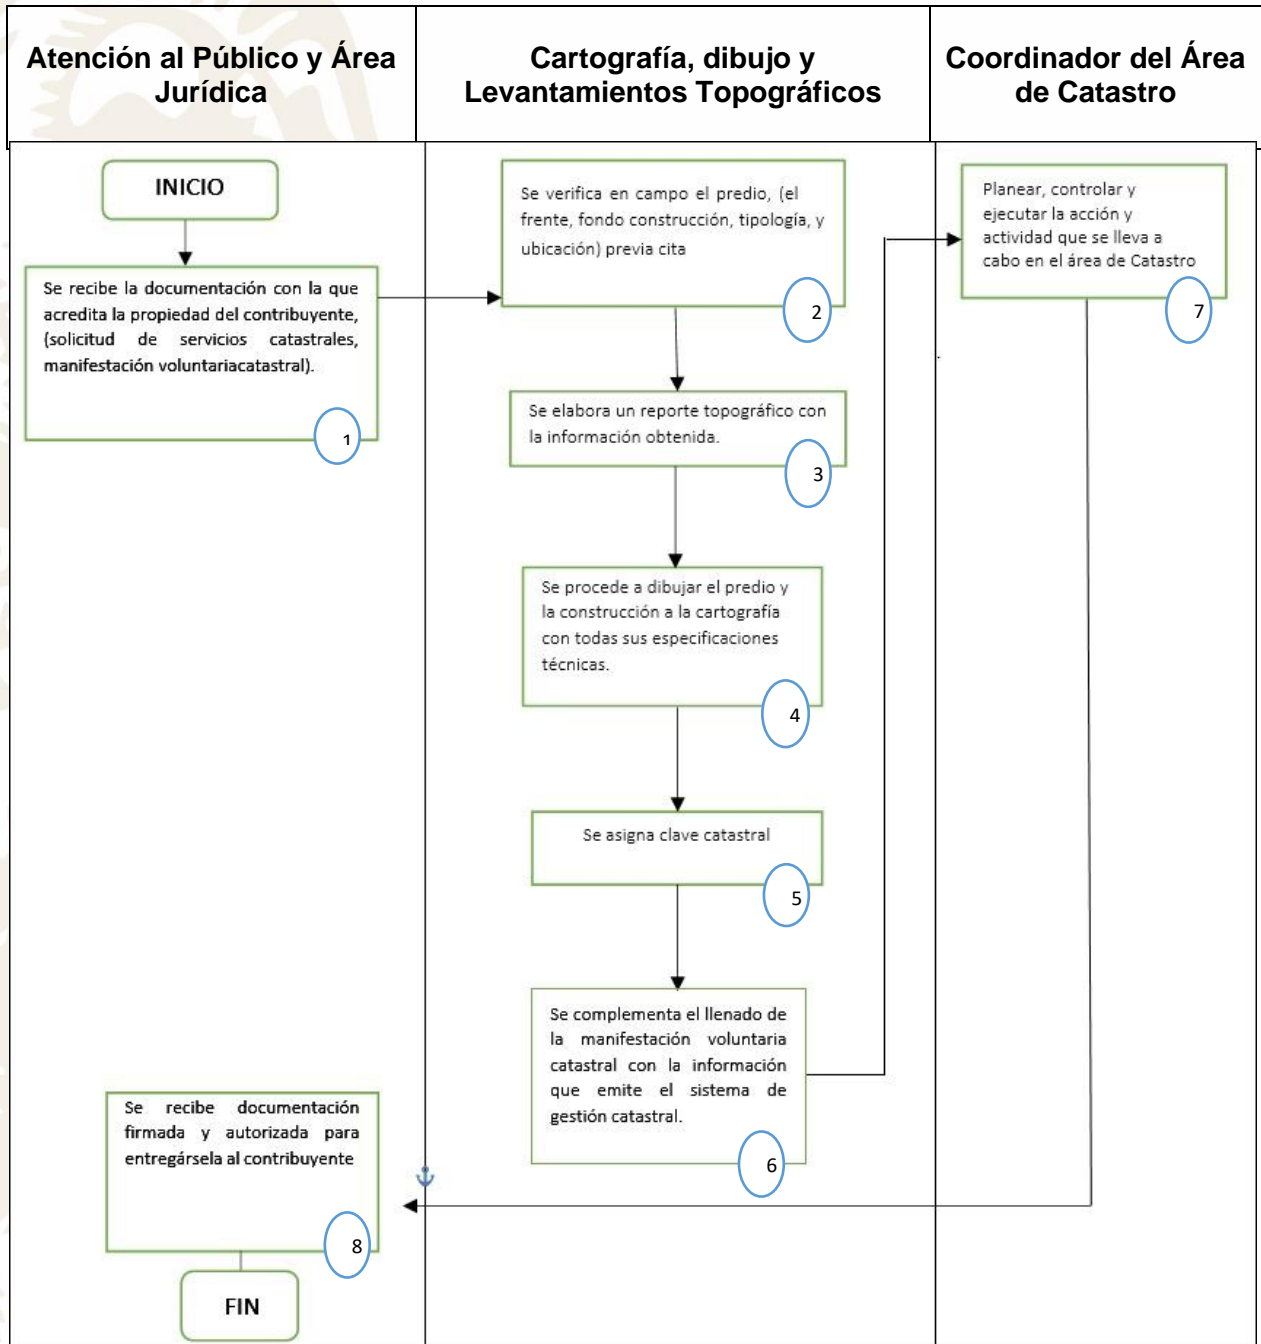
| Atención al Público y Área Jurídica | Cartografía, dibujo y Levantamientos Topográficos | Coordinador del Área de Catastro |
|---|---|---|

INICIO

Se recibe la documentación con la que acredita la propiedad del contribuyente, (solicitud de servicios catastrales, manifestación voluntariacatastral).

1

Se verifica en campo el predio, (el frente, fondo construcción, tipología, y ubicación) previa cita

2

Se elabora un reporte topográfico con la información obtenida.

3

Se procede a dibujar el predio y la construcción a la cartografía con todas sus especificaciones técnicas.

4

Se asigna clave catastral

5

Se complementa el llenado de la manifestación voluntaria catastral con la información que emite el sistema de gestión catastral.

6

Planear, controlar y ejecutar la acción y actividad que se lleva a cabo en el área de Catastro

7

Se recibe documentación firmada y autorizada para entregársela al contribuyente

8

FIN